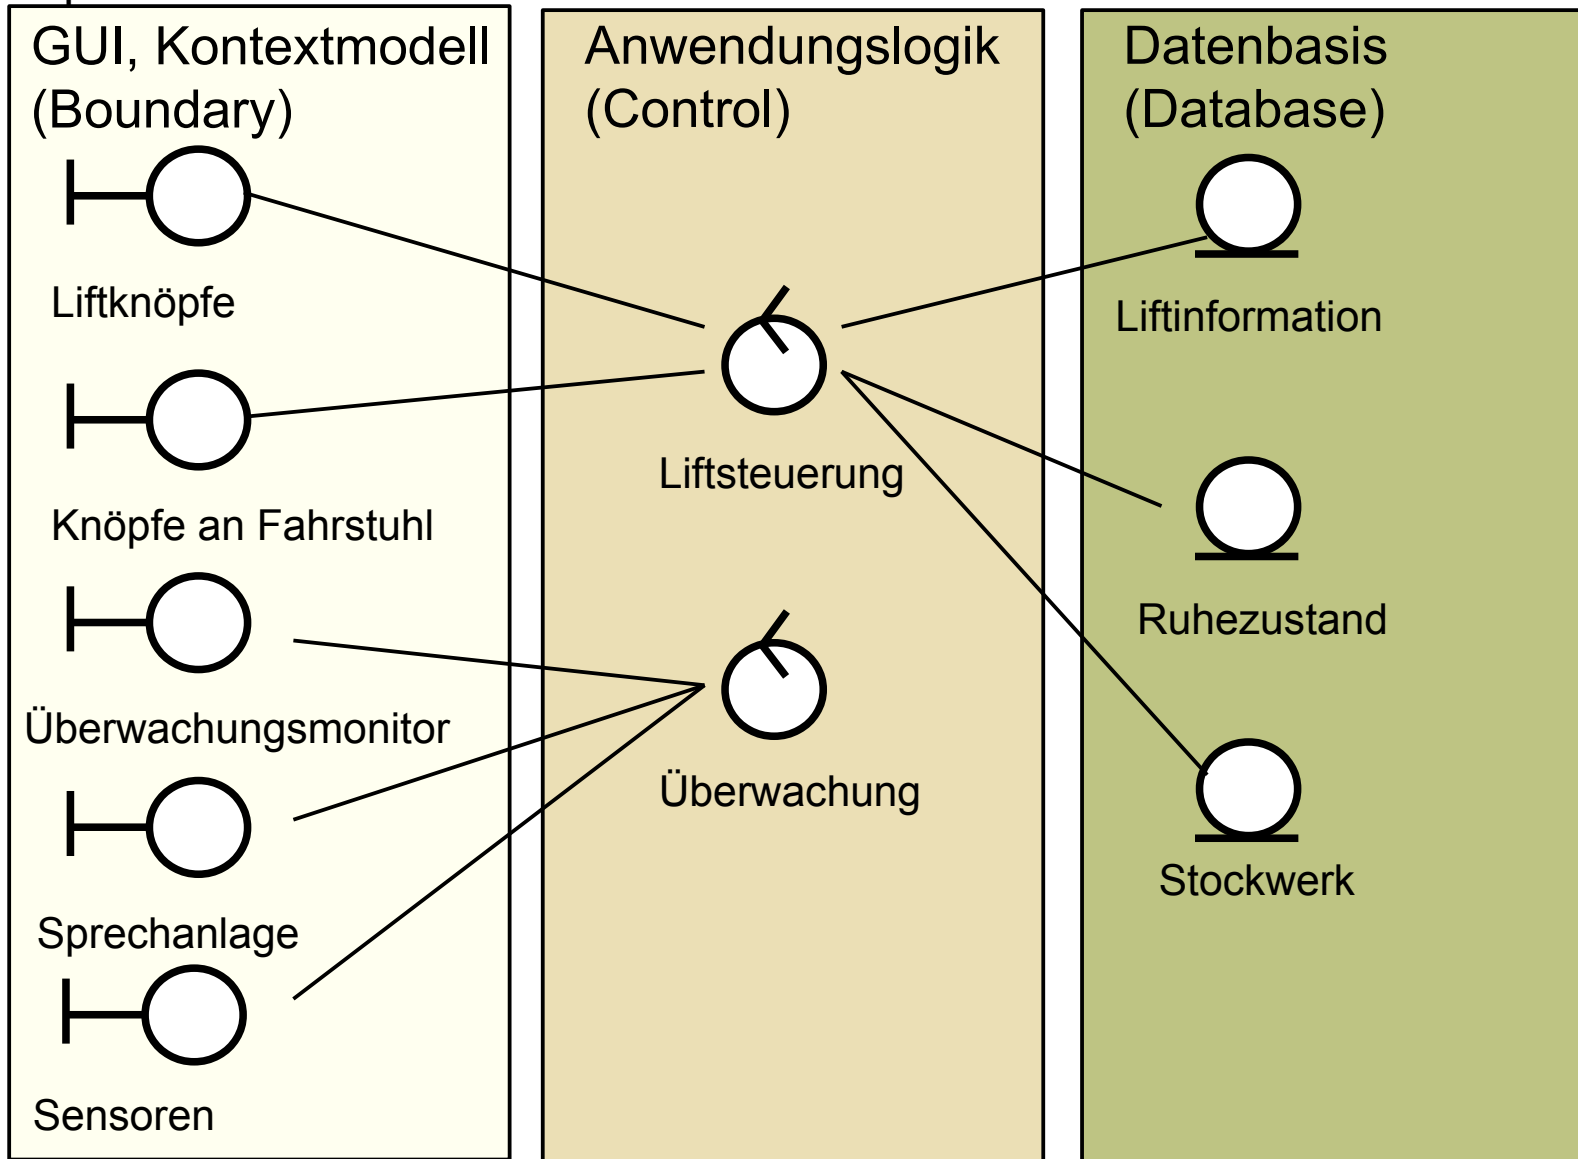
GUI, Kontextmodell (Boundary)

Liftknöpfe

Knöpfe an Fahrstuhl

Überwachungsmonitor

Sprechanlage

Sensoren

Anwendungslogik (Control)

Liftsteuerung

Überwachung

Datenbasis (Database)

Liftinformation

Ruhezustand

Stockwerk